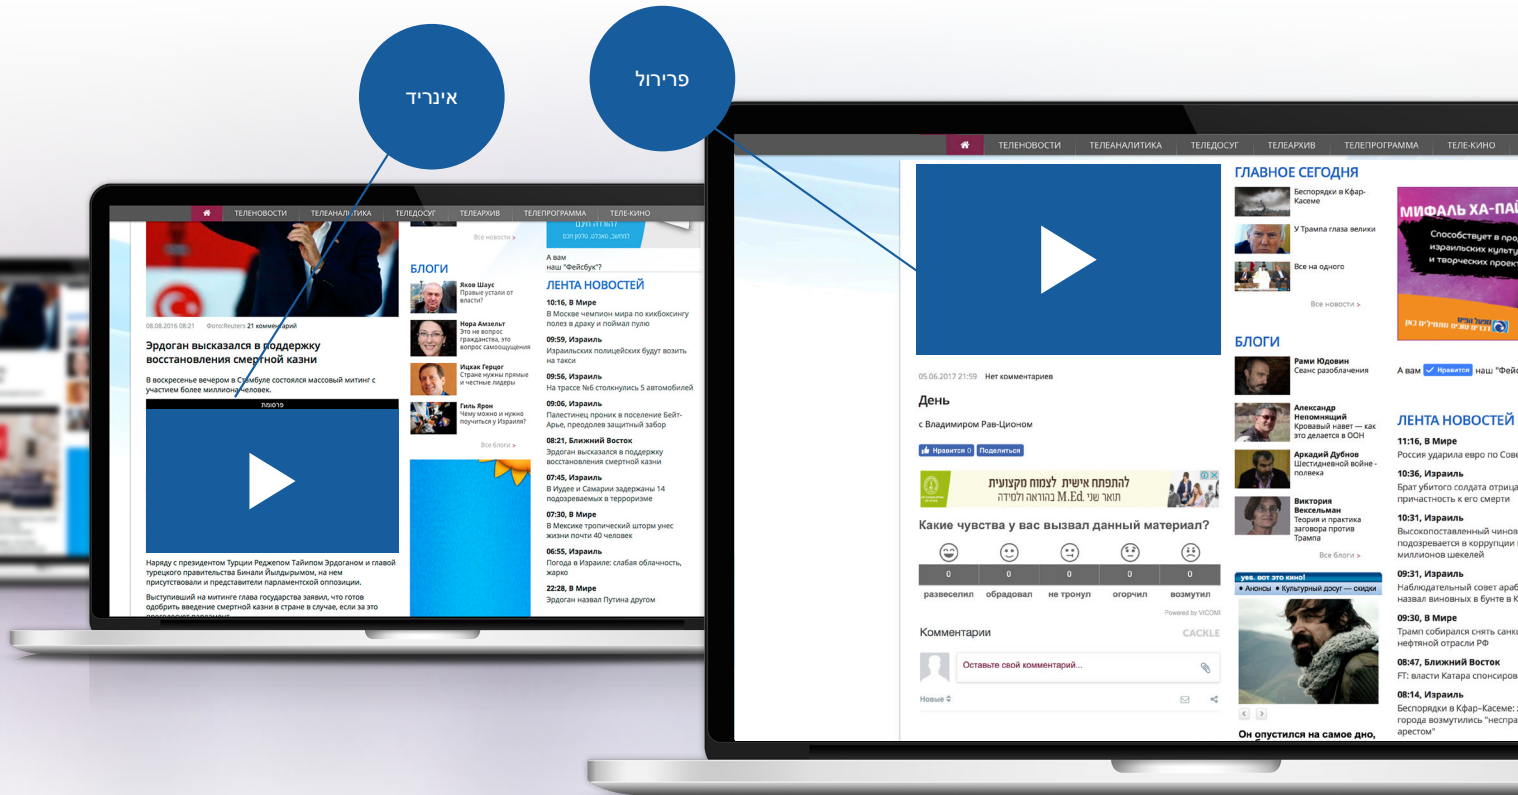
אינריד

פרירול

ТЕЛЕНОВОСТИ ТЕЛЕАНАЛИТИКА ТЕЛЕДОСУГ ТЕЛЕАРХИВ ТЕЛЕПРОГРАММА ТЕЛЕ-КИНО

Все новости >

А вам наш "Фейсбук"?

БЛОГИ

Яков Шаус
Правые устали от власти?

Нора Амзельт
Это не вопрос гражданства, это вопрос самоощущения

Ицхак Герцог
Стране нужны прямые и честные лидеры

Гиль Ярон
Чему можно и нужно поучиться у Израиля?

Все блоги >

ЛЕНТА НОВОСТЕЙ

10:16, В Мире
В Москве чемпион мира по кикбоксингу полез в драку и поймал пулю

09:59, Израиль
Израильских полицейских будут возить на такси

09:56, Израиль
На трассе №6 столкнулись 5 автомобилей

09:06, Израиль
Палестинец проник в поселение Бейт-Арье, преодолев защитный забор

08:21, Ближний Восток
Эрдоган высказался в поддержку восстановления смертной казни

07:45, Израиль
В Иудее и Самарии задержаны 14 подозреваемых в терроризме

07:30, В Мире
В Мексике тропический шторм унес жизни почти 40 человек

06:55, Израиль
Погода в Израиле: слабая облачность, жарко

22:28, В Мире
Эрдоган назвал Путина другом

08.08.2016 08:21 фотоReuters 21 комментарий

Эрдоган высказался в поддержку восстановления смертной казни

В воскресенье вечером в Стамбуле состоялся массовый митинг с участием более миллиона человек.

פרסומת

Наряду с президентом Турции Реджепом Тайипом Эрдоганом и главой турецкого правительства Бинали Йылдырымом, на нем присутствовали и представители парламентской оппозиции.

Выступивший на митинге глава государства заявил, что готов одобрить введение смертной казни в стране в случае, если за это

ГЛАВНОЕ СЕГОДНЯ

Беспорядки в Кфар-Касеме

У Трампа глаза велики

Все на одного

Все новости >

БЛОГИ

Рами Юдовин
Сеанс разоблачения

Александр Непомнящий
Кровавый навет — как это делается в ООН

Аркадий Дубнов
Шестидневной войне - полвека

Виктория Вексельман
Теория и практика заговора против Трампа

Все блоги >

уж. вот это кино!
• Анонсы • Культурный досуг — скидки

Он опустился на самое дно,

МИФАЛЬ ХА-ПАЙ
Способствует в про израильских культу и творческих проект

А вам Нравится наш "Фейс

ЛЕНТА НОВОСТЕЙ

11:16, В Мире
Россия ударила евро по Сове

10:36, Израиль
Брат убитого солдата отрица причастность к его смерти

10:31, Израиль
Высокопоставленный чинов подозревается в коррупции миллионов шекелей

09:31, Израиль
Наблюдательный совет араб назвал виновных в бунте в К

09:30, В Мире
Трамп собирался снять санк нефтяной отрасли РФ

08:47, Ближний Восток
FT: власти Катара спонсиров

08:14, Израиль
Беспорядки в Кфар-Касеме: города возмутились "неспра арестом"

05.06.2017 21:59 Нет комментариев

День

с Владимиром Рав-Ционом

Нравится 0 Поделиться

להתפתח אישית לצמוח מקצועית
תואר שני M.Ed. בהוראה ולמידה

Какие чувства у вас вызвал данный материал?

| 0 | 0 | 0 | 0 | 0 |
|---|---|---|---|---|
| развеселил | обрадовал | не тронул | огорчил | возмутил |

Powered by VICOMI

Комментарии

CACKLE

Оставьте свой комментарий...

Новые